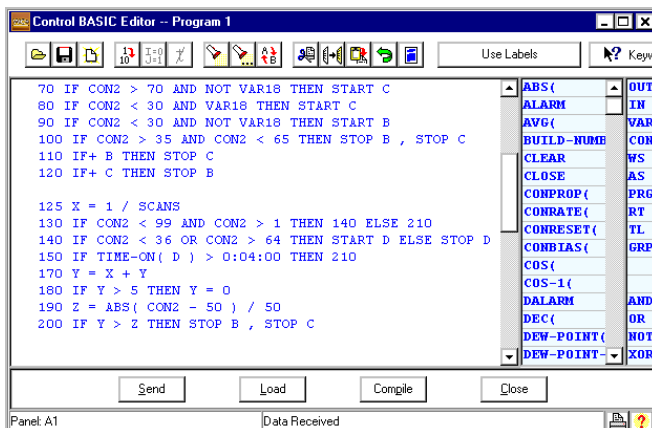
Control BASIC Editor -- Program 1

Use Labels

Keyw

70 IF CON2 > 70 AND NOT VAR18 THEN START C
80 IF CON2 < 30 AND VAR18 THEN START C
90 IF CON2 < 30 AND NOT VAR18 THEN START B
100 IF CON2 > 35 AND CON2 < 65 THEN STOP B , STOP C
110 IF+ B THEN STOP C
120 IF+ C THEN STOP B

125 X = 1 / SCANS
130 IF CON2 < 99 AND CON2 > 1 THEN 140 ELSE 210
140 IF CON2 < 36 OR CON2 > 64 THEN START D ELSE STOP D
150 IF TIME-ON( D ) > 0:04:00 THEN 210
170 Y = X + Y
180 IF Y > 5 THEN Y = 0
190 Z = ABS( CON2 - 50 ) / 50
200 IF Y > Z THEN STOP B , STOP C

ABS(
ALARM
AVG(
BUILD-NUMB
CLEAR
CLOSE
CONPROP(
CONRATE(
CONRESET(
CONBIAS(
COS(
COS-1(
DALARM
DEC(
DEW-POINT(
DEW-POINT-

OUT
IN
VAR
CON
WS
AS
PRG
RT
TL
GRP

AND
OR
NOT
XOR

Send
Load
Compile
Close

Panel: A1
Data Received